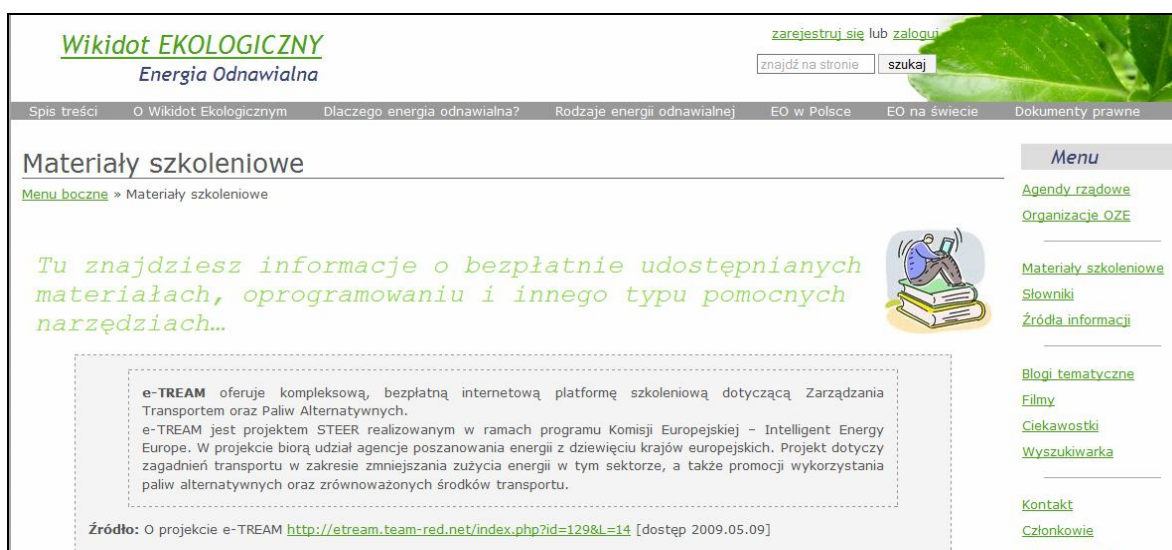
Wikidot EKOLOGICZNY
Energia Odnawialna

zarejestruj się lub zaloguj
znajdź na stronie szukaj

Spis treści O Wikidot Ekologicznym Dlaczego energia odnawialna? Rodzaje energii odnawialnej EO w Polsce EO na świecie Dokumenty prawne

Materiały szkoleniowe

Menu boczne » Materiały szkoleniowe

Tu znajdziesz informacje o bezpłatnie udostępnianych materiałach, oprogramowaniu i innego typu pomocnych narzędziach…

e-TREAM oferuje kompleksową, bezpłatną internetową platformę szkoleniową dotyczącą Zarządzania Transportem oraz Paliw Alternatywnych.
e-TREAM jest projektem STEER realizowanym w ramach programu Komisji Europejskiej – Intelligent Energy Europe. W projekcie biorą udział agencje poszanowania energii z dziewięciu krajów europejskich. Projekt dotyczy zagadnień transportu w zakresie zmniejszania zużycia energii w tym sektorze, a także promocji wykorzystania paliw alternatywnych oraz zrównoważonych środków transportu.

Źródło: O projekcie e-TREAM http://etream.team-red.net/index.php?id=129&L=14 [dostęp 2009.05.09]

Menu
Agendy rządowe
Organizacje OZE
Materiały szkoleniowe
Słowniki
Źródła informacji
Blogi tematyczne
Filmy
Ciekawostki
Wyszukiwarka
Kontakt
Członkowie